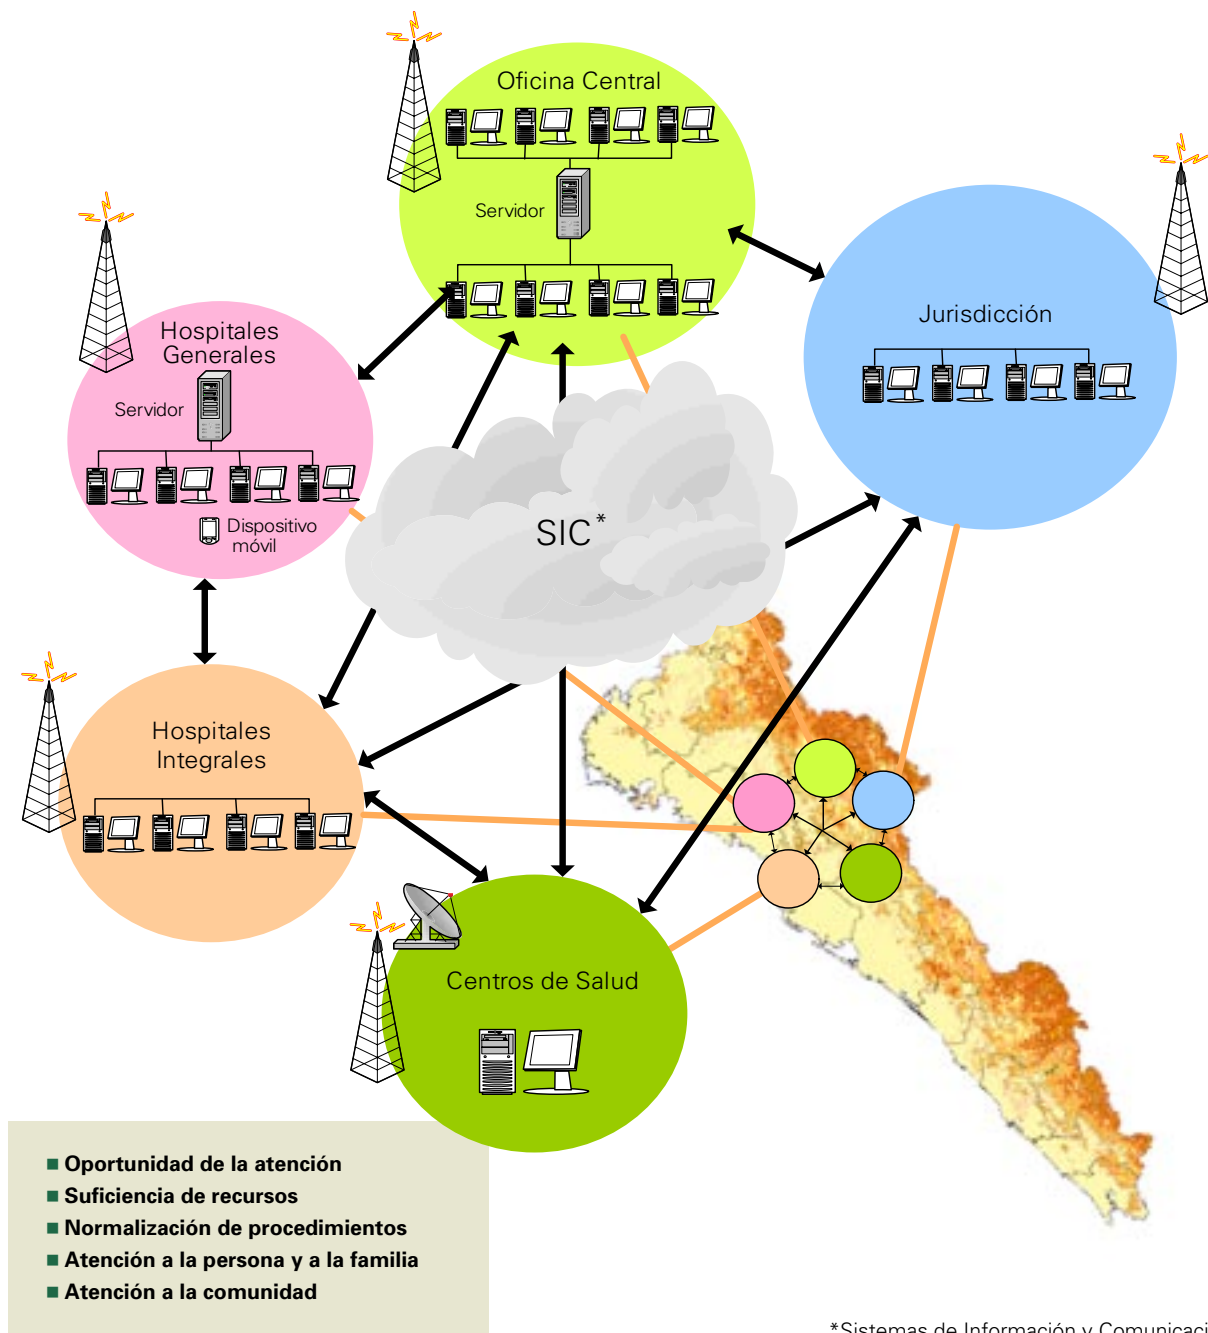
Oficina Central

Servidor

Jurisdicción

Hospitales Generales

Servidor

Dispositivo móvil

SIC*

Hospitales Integrales

Centros de Salud

■ Oportunidad de la atención
■ Suficiencia de recursos
■ Normalización de procedimientos
■ Atención a la persona y a la familia
■ Atención a la comunidad

*Sistemas de Información y Comunicaci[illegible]